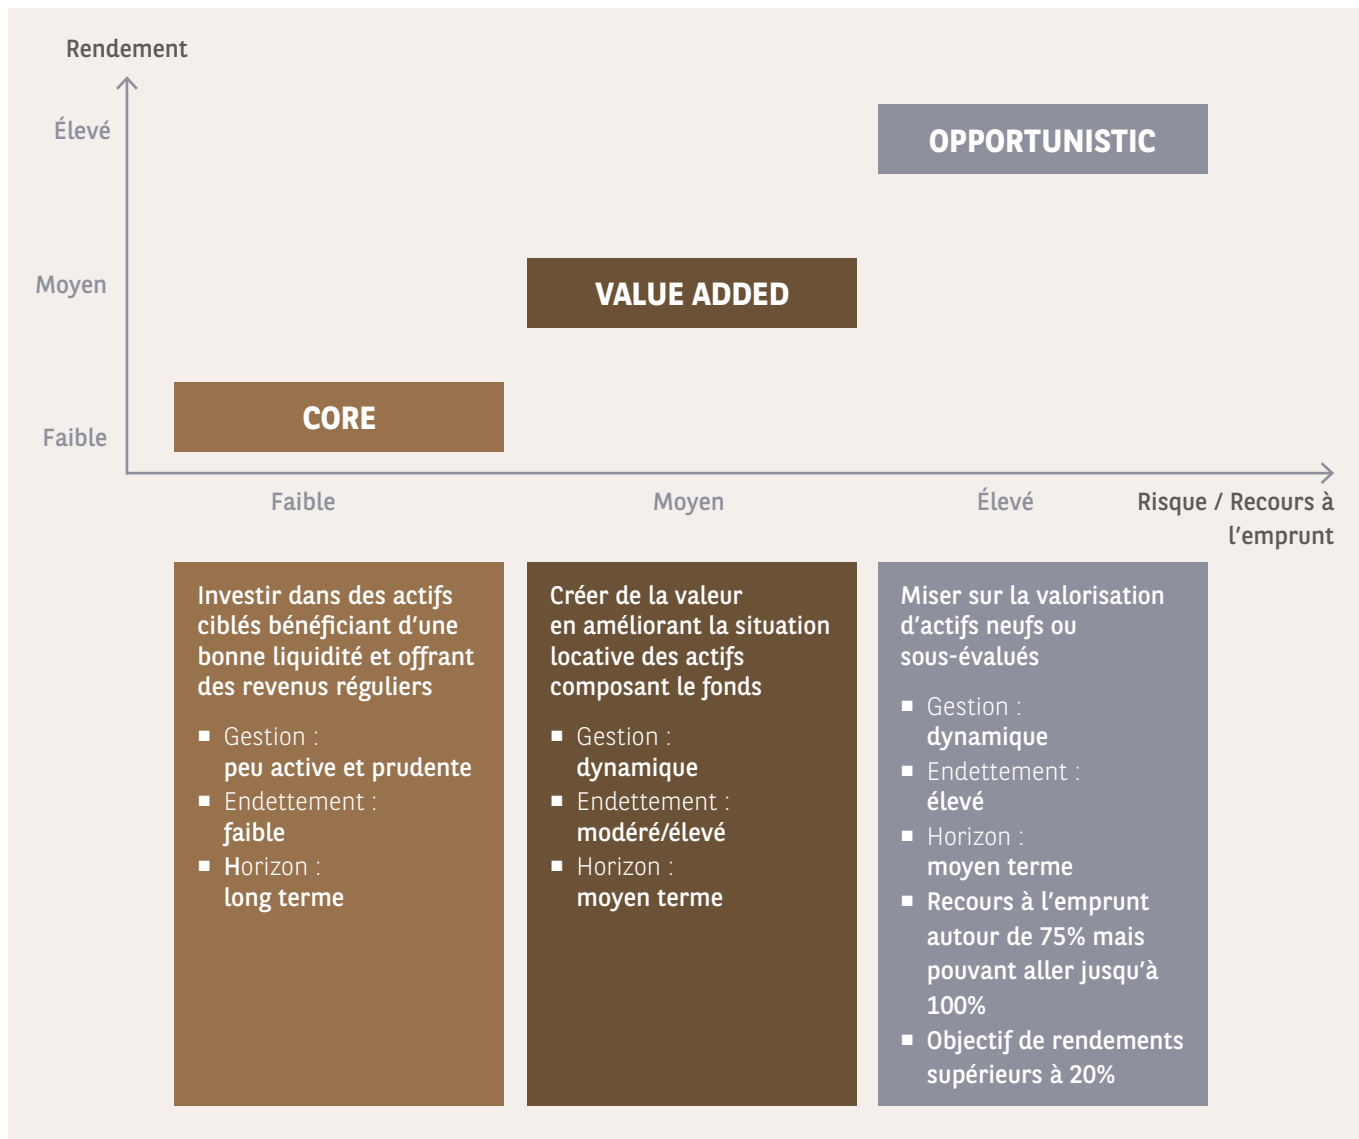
Rendement

Élevé

Moyen

Faible

OPPORTUNISTIC

VALUE ADDED

CORE

Faible

Moyen

Élevé

Risque / Recours à l'emprunt

Investir dans des actifs ciblés bénéficiant d'une bonne liquidité et offrant des revenus réguliers

■ Gestion : peu active et prudente
■ Endettement : faible
■ Horizon : long terme

Créer de la valeur en améliorant la situation locative des actifs composant le fonds

■ Gestion : dynamique
■ Endettement : modéré/élevé
■ Horizon : moyen terme

Miser sur la valorisation d'actifs neufs ou sous-évalués

■ Gestion : dynamique
■ Endettement : élevé
■ Horizon : moyen terme
■ Recours à l'emprunt autour de 75% mais pouvant aller jusqu'à 100%
■ Objectif de rendements supérieurs à 20%